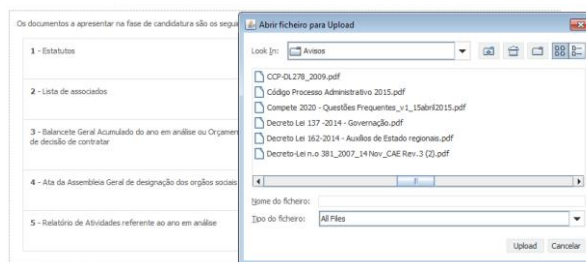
Os documentos a apresentar na fase de candidatura são os segui

1 - Estatutos

2 - Lista de associados

3 - Balancete Geral Acumulado do ano em análise ou Orçamen de decisão de contratar

4 - Ata da Assembleia Geral de designação dos orgãos sociais

5 - Relatório de Atividades referente ao ano em análise

Abrir ficheiro para Upload

Look In: Avisos

CCP-DL278_2009.pdf
Código Processo Administrativo 2015.pdf
Compete 2020 - Questões Frequentes_v1_15abril2015.pdf
Decreto Lei 137 -2014 - Governação.pdf
Decreto Lei 162-2014 - Auxílios de Estado regionais.pdf
Decreto-Lei n.o 381_2007_14 Nov_CAE Rev.3 (2).pdf

Nome do ficheiro:
Tipo do ficheiro: All Files

Upload Cancelar